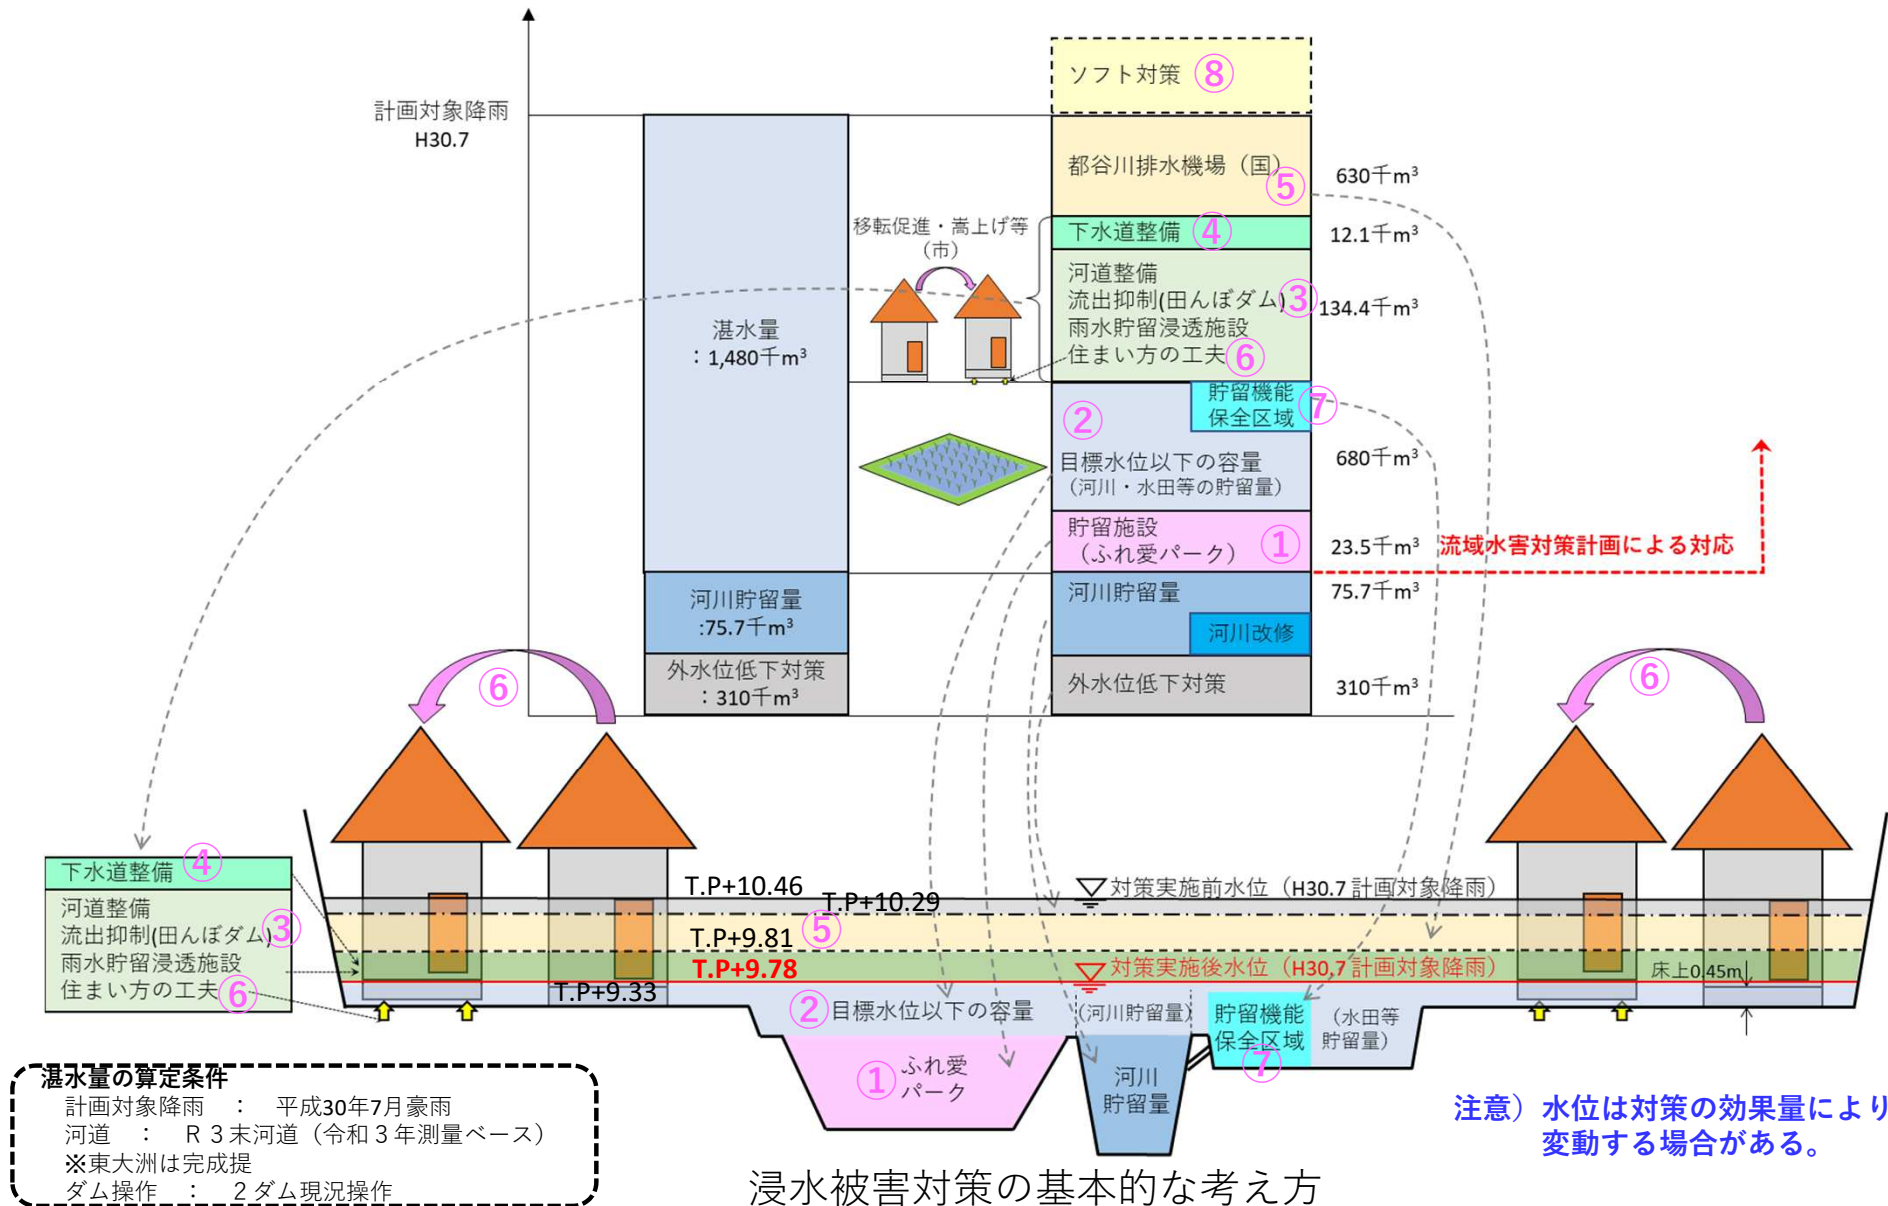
計画対象降雨
H30.7

ソフト対策 ⑧

都谷川排水機場（国）⑤ 630千m³

下水道整備 ④ 12.1千m³

河道整備
流出抑制(田んぼダム) ③ 134.4千m³
雨水貯留浸透施設
住まい方の工夫 ⑥

移転促進・嵩上げ等
（市）

湛水量
：1,480千m³

貯留機能保全区域 ⑦

②
目標水位以下の容量
（河川・水田等の貯留量） 680千m³

貯留施設
（ふれ愛パーク） ① 23.5千m³

流域水害対策計画による対応

河川貯留量
:75.7千m³

河川貯留量 75.7千m³
河川改修

外水位低下対策
：310千m³

外水位低下対策 310千m³

⑥

⑥

下水道整備 ④

河道整備
流出抑制(田んぼダム) ③
雨水貯留浸透施設
住まい方の工夫 ⑥

T.P+10.46
T.P+10.29
対策実施前水位（H30.7 計画対象降雨）
T.P+9.81 ⑤
T.P+9.78
対策実施後水位（H30.7 計画対象降雨）
T.P+9.33
床上0.45m

② 目標水位以下の容量 （河川貯留量）
貯留機能保全区域 ⑦ （水田等貯留量）

① ふれ愛パーク

河川貯留量

湛水量の算定条件
計画対象降雨 ： 平成30年7月豪雨
河道 ： R３末河道（令和３年測量ベース）
※東大洲は完成提
ダム操作 ： ２ダム現況操作

浸水被害対策の基本的な考え方

注意）水位は対策の効果量により変動する場合がある。